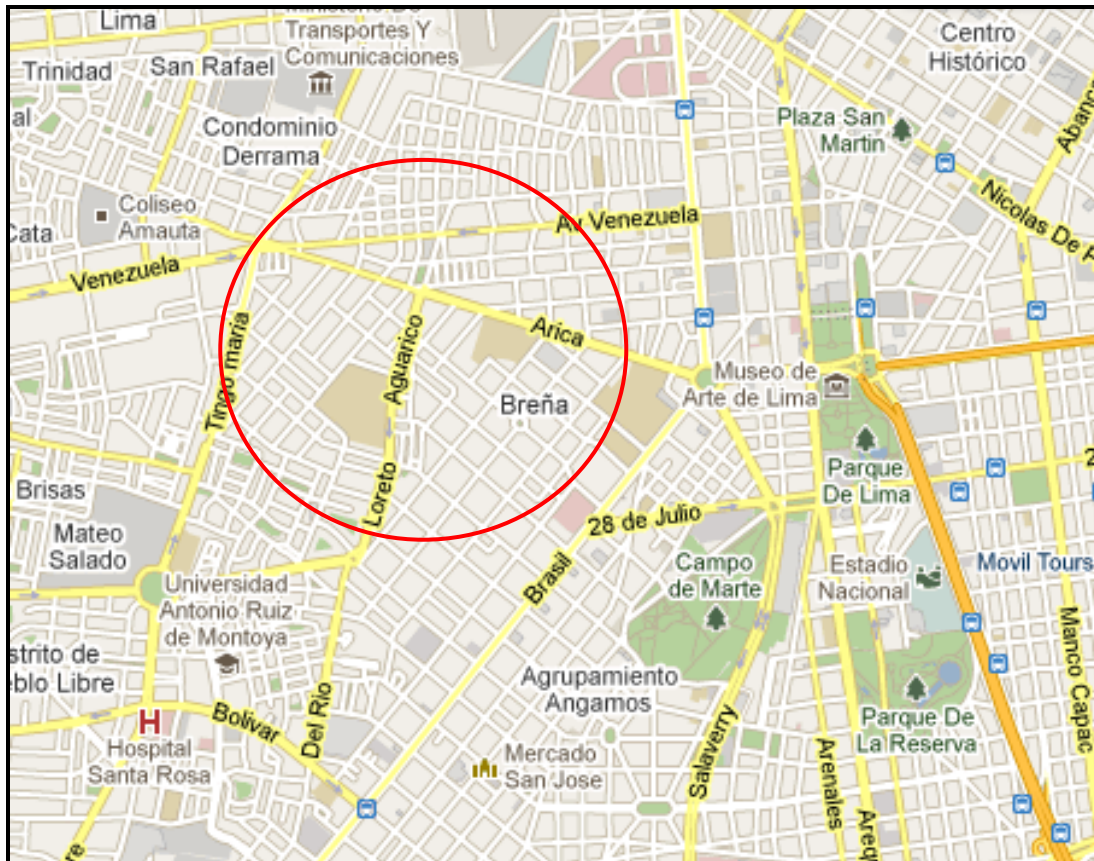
Lima
Ministerio De Transportes Y Comunicaciones
Trinidad
San Rafael
Centro Histórico
Plaza San Martin
Abanc
Condominio Derrama
Nicolas De P
Coliseo Amauta
Cata
Av Venezuela
Venezuela
Arica
Tingo maria
Aguarico
Breña
Museo de Arte de Lima
Loreto
Brisas
Parque De Lima
Mateo Salado
28 de Julio
Campo de Marte
Estadio Nacional
Movil Tours
Universidad Antonio Ruiz de Montoya
Brasil
Manco Capac
strito de eblo Libre
Agrupamiento Angamos
Del Rio
H
Hospital Santa Rosa
Bolivar
Mercado San Jose
Salaverry
Parque De La Reserva
Arenales
Areq